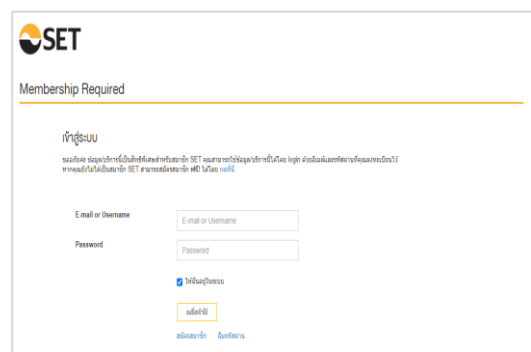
SET

Membership Required

เข้าสู่ระบบ

ขออภัยค่ะ ข้อมูลบริการนี้เป็นสิทธิพิเศษสำหรับสมาชิก SET คุณสามารถใช้ข้อมูลบริการนี้ได้โดย login ด้วยอีเมล์และรหัสผ่านที่คุณลงทะเบียนไว้ หากคุณยังไม่ได้เป็นสมาชิก SET สามารถสมัครสมาชิก ฟรี! ได้โดย กดที่นี่

E-mail or Username
E-mail or Username

Password
Password

ให้ฉันอยู่ในระบบ

เข้าสู่ระบบ

สมัครสมาชิก ลืมรหัสผ่าน